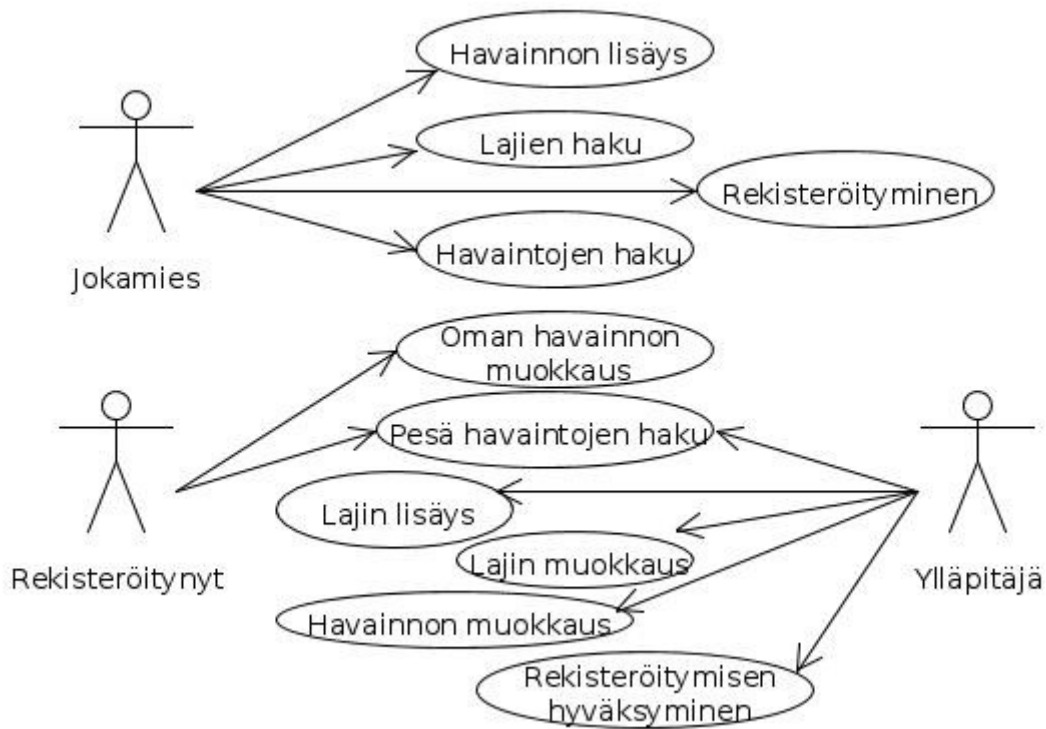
Havainnon lisäys

Lajien haku

Rekisteröityminen

Havaintojen haku

Jokamies

Oman havainnon muokkaus

Pesä havaintojen haku

Lajin lisäys

Lajin muokkaus

Havainnon muokkaus

Rekisteröitymisen hyväksyminen

Rekisteröitynyt

Ylläpitäjä